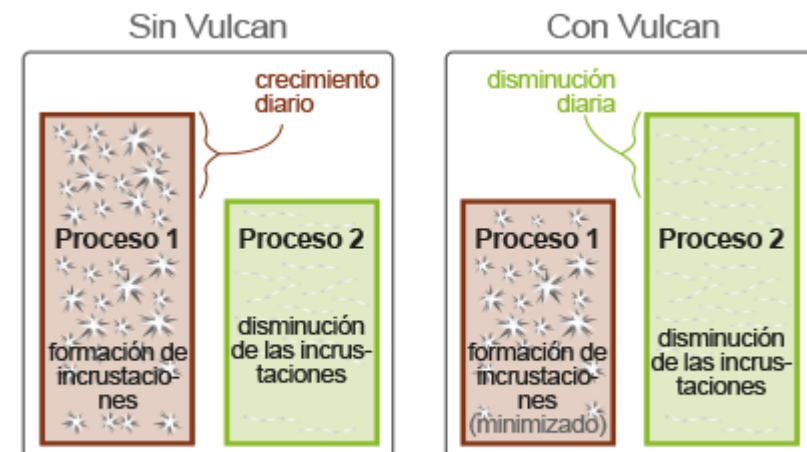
Sin Vulcan

crecimiento diario

Proceso 1

formación de incrustaciones

Proceso 2

disminución de las incrustaciones

Con Vulcan

disminución diaria

Proceso 1

formación de incrustaciones (minimizado)

Proceso 2

disminución de las incrustaciones